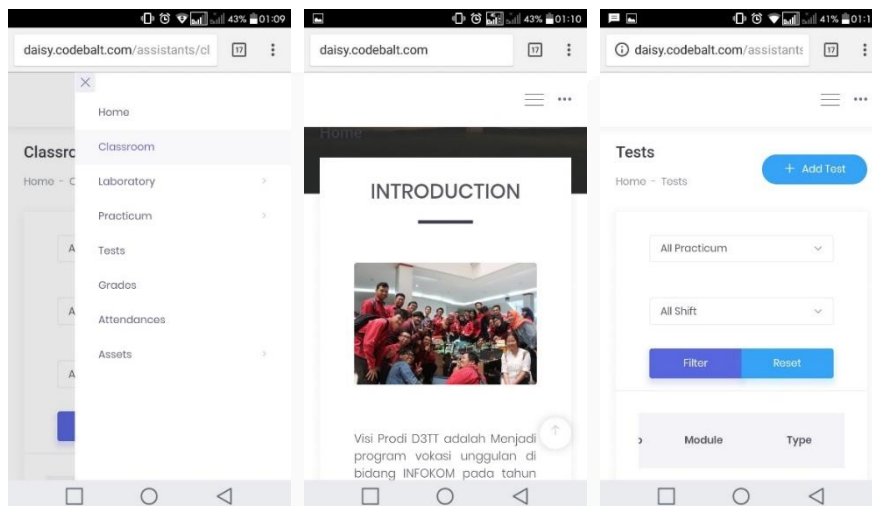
43% 01:09

daisy.codebalt.com/assistants/cl

17

Classro

Home - C

A

A

A

Home

Classroom

Laboratory

Practicum

Tests

Grados

Attendances

Assets

43% 01:10

daisy.codebalt.com

17

Home

INTRODUCTION

Visi Prodi D3TT adalah Menjadi program vokasi unggulan di bidang INFOKOM pada tahun

41% 01:1

daisy.codebalt.com/assistants

17

Tests

Home - Tests

+ Add Test

All Practicum

All Shift

Filter

Reset

Module

Type